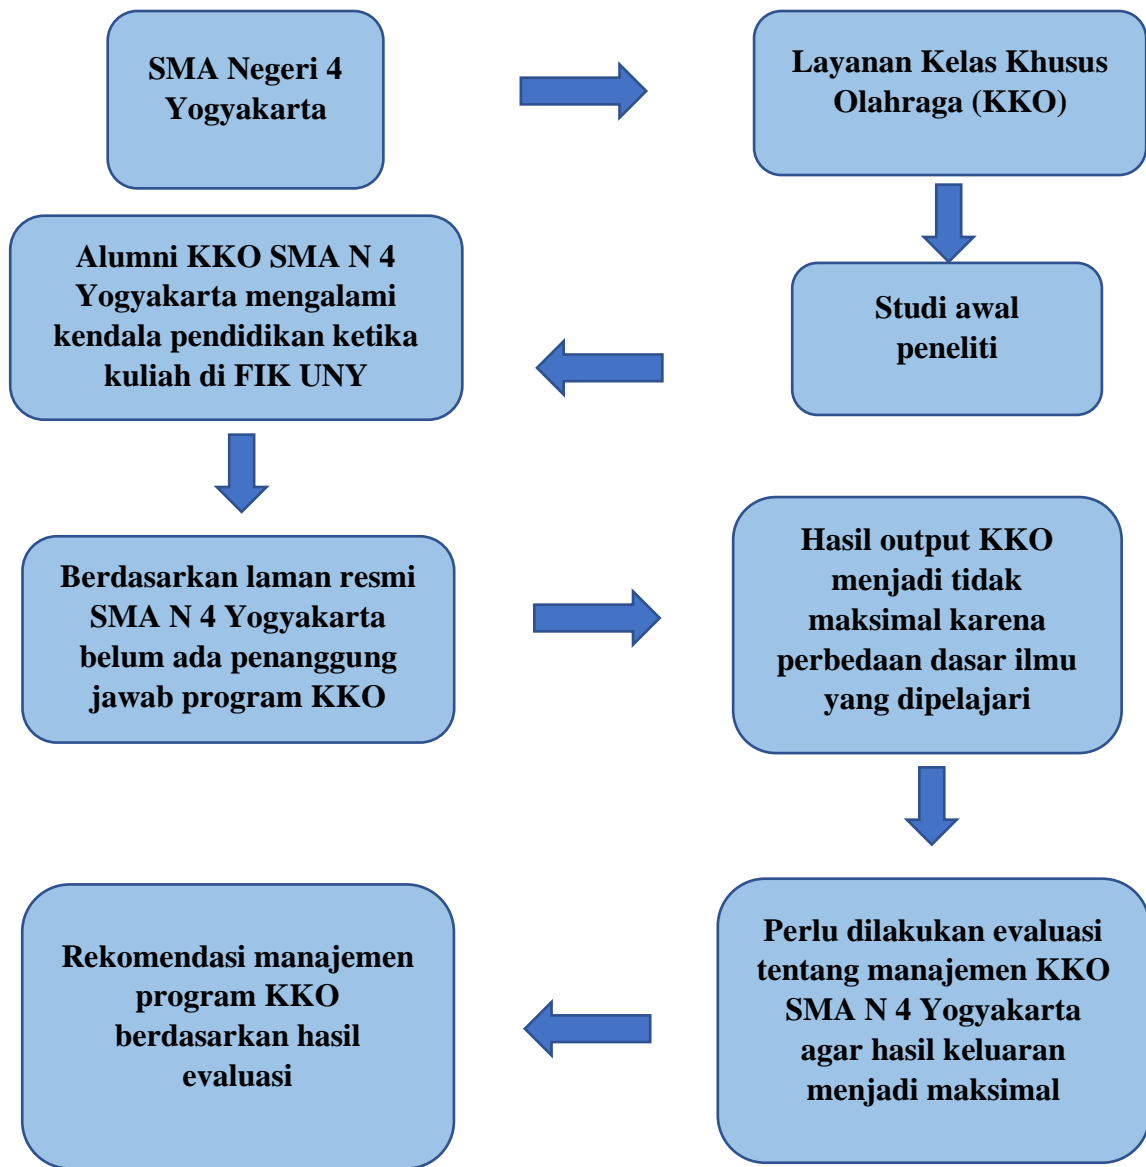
SMA Negeri 4 Yogyakarta

Layanan Kelas Khusus Olahraga (KKO)

Studi awal peneliti

Alumni KKO SMA N 4 Yogyakarta mengalami kendala pendidikan ketika kuliah di FIK UNY

Berdasarkan laman resmi SMA N 4 Yogyakarta belum ada penanggung jawab program KKO

Hasil output KKO menjadi tidak maksimal karena perbedaan dasar ilmu yang dipelajari

Perlu dilakukan evaluasi tentang manajemen KKO SMA N 4 Yogyakarta agar hasil keluaran menjadi maksimal

Rekomendasi manajemen program KKO berdasarkan hasil evaluasi